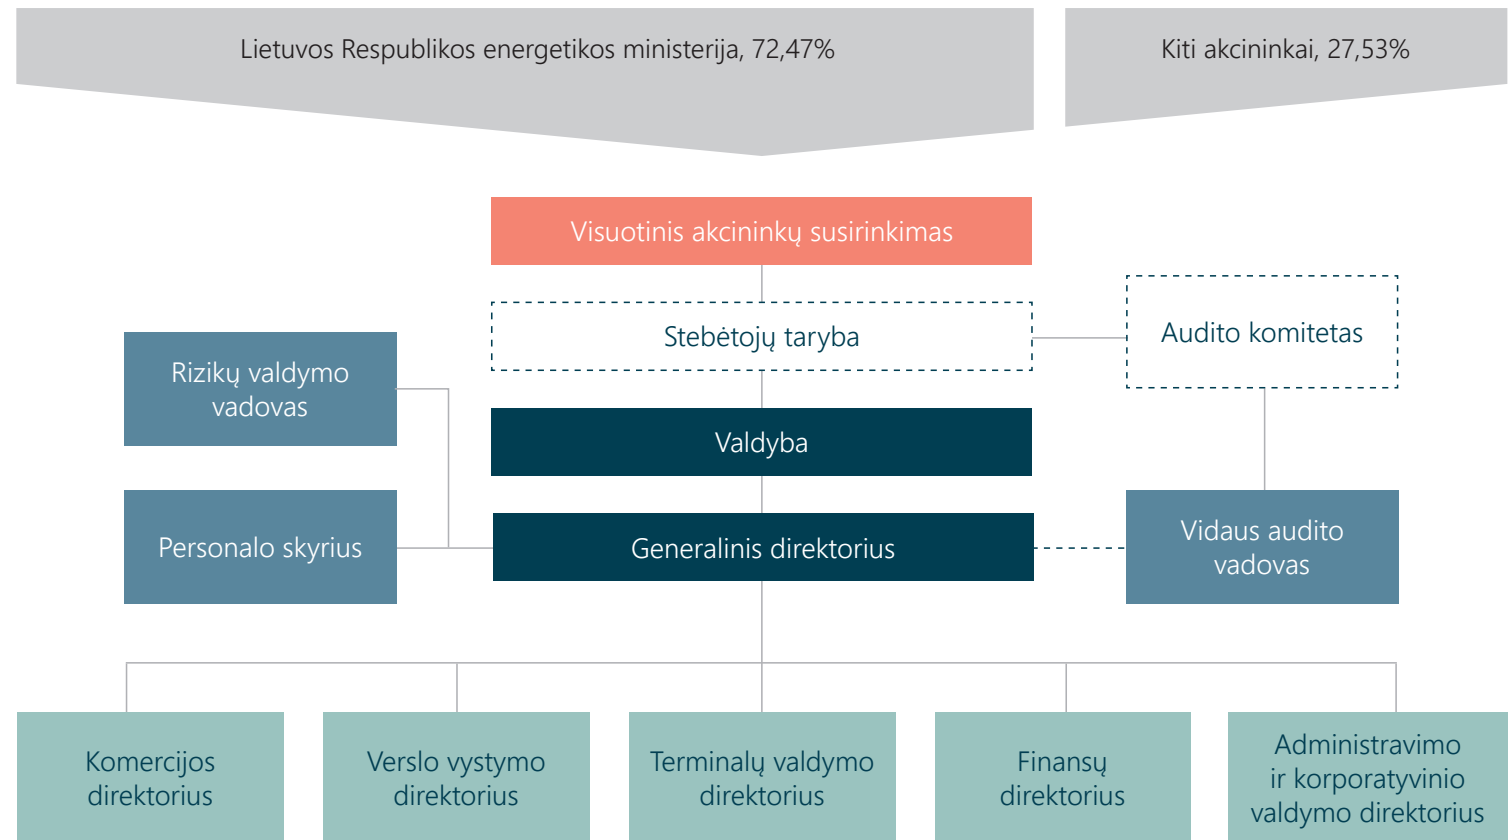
Lietuvos Respublikos energetikos ministerija, 72,47%

Kiti akcininkai, 27,53%

Visuotinis akcininkų susirinkimas

Stebėtojų taryba

Audito komitetas

Rizikų valdymo vadovas

Valdyba

Personalo skyrius

Generalinis direktorius

Vidaus audito vadovas

Komercijos direktorius

Verslo vystymo direktorius

Terminalų valdymo direktorius

Finansų direktorius

Administravimo ir korporatyvinio valdymo direktorius